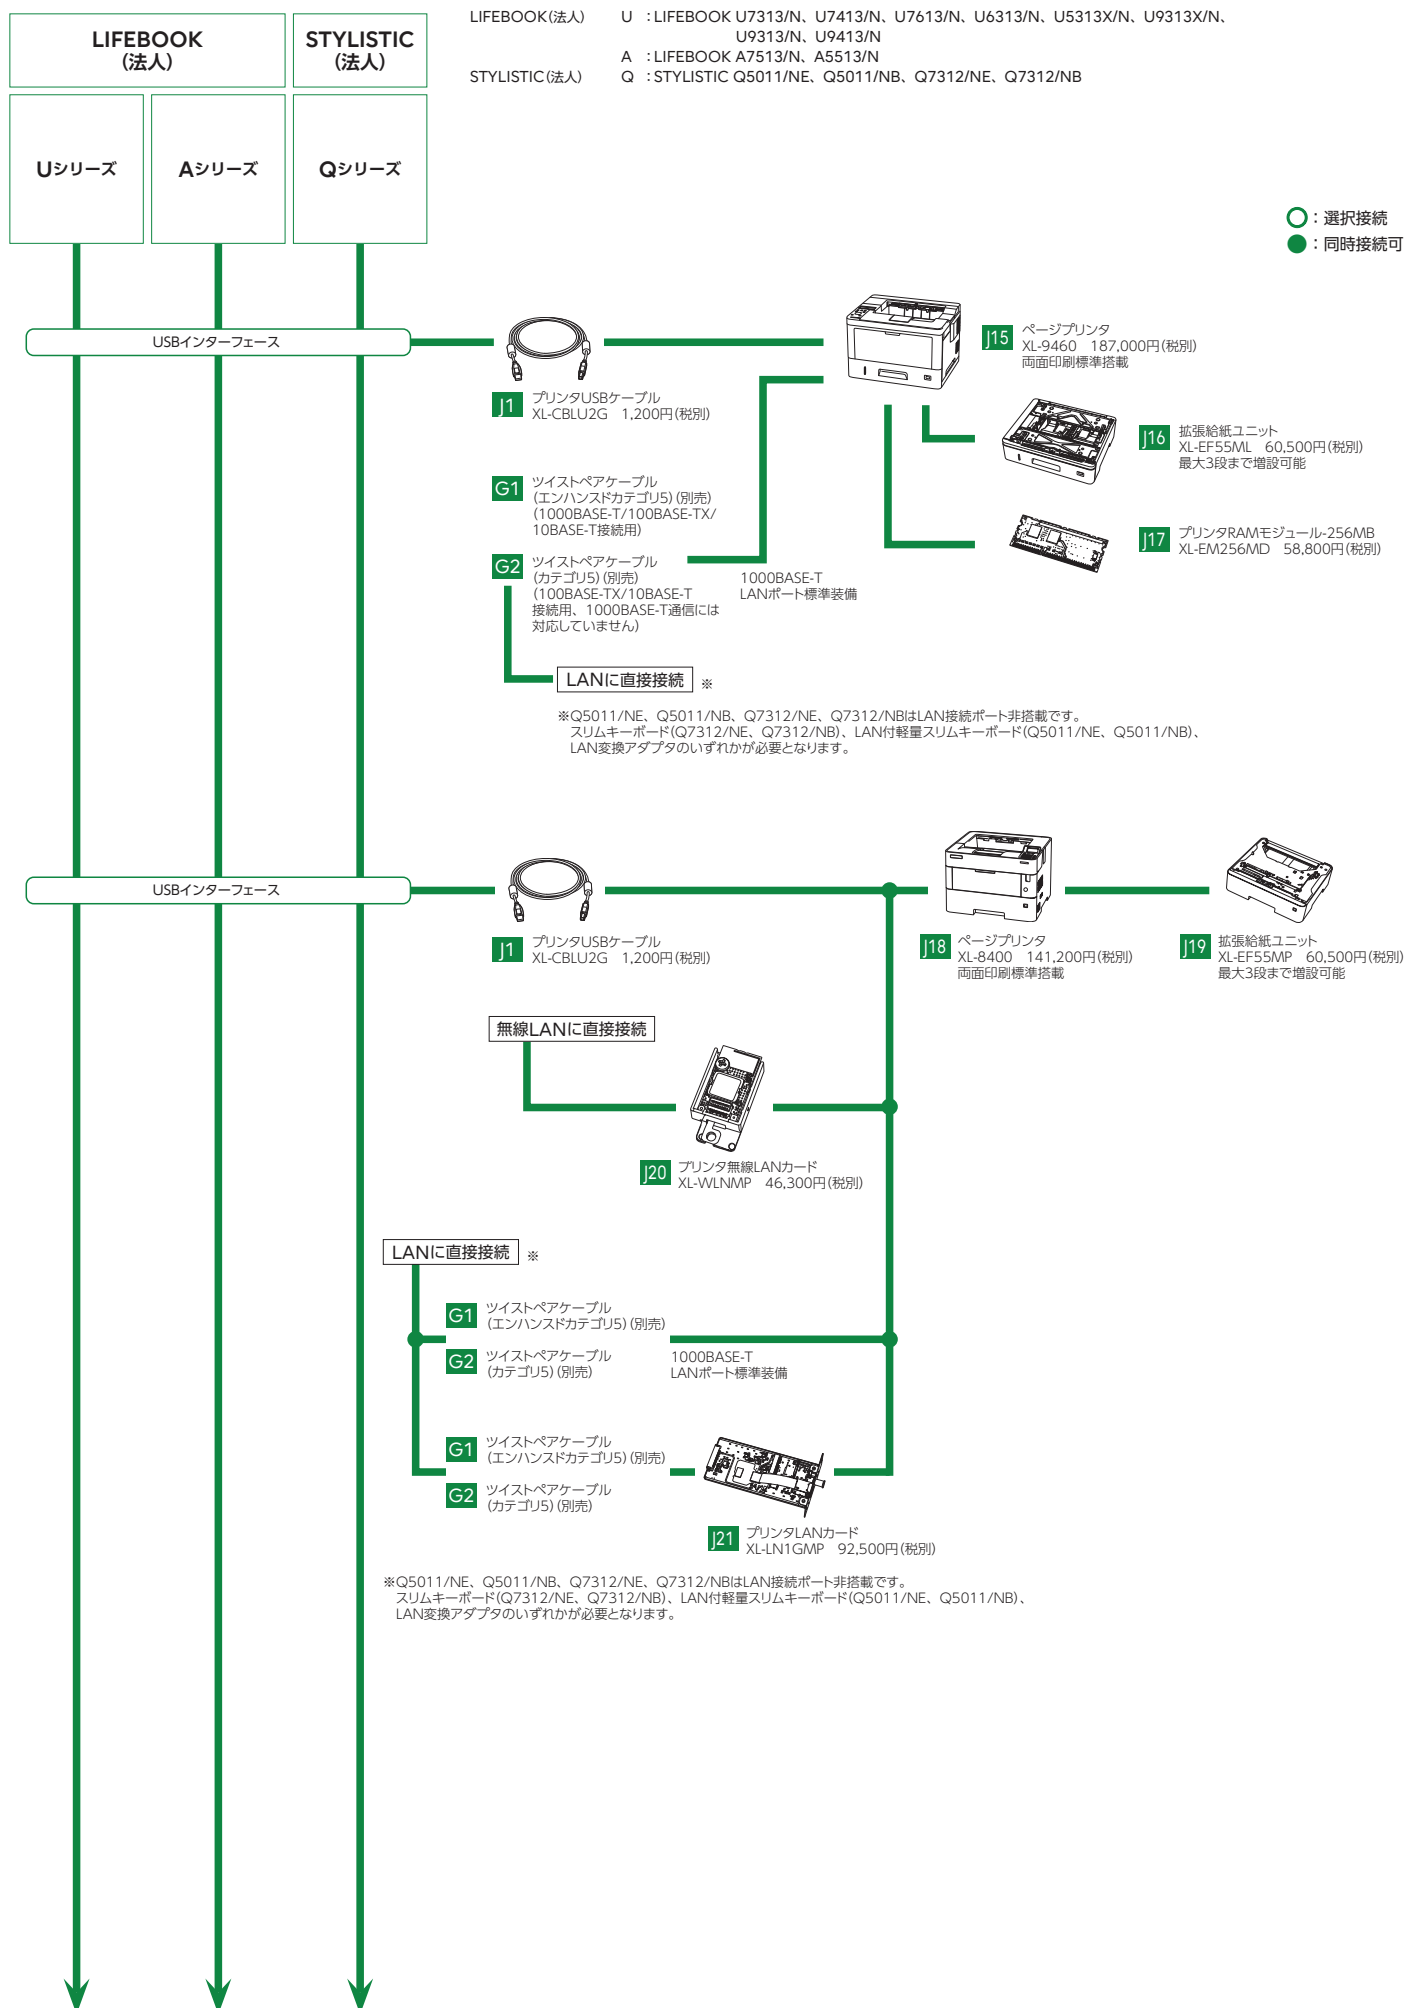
LIFEBOOK
(法人)

STYLISTIC
(法人)

Uシリーズ

Aシリーズ

Qシリーズ

LIFEBOOK(法人) U :LIFEBOOK U7313/N、U7413/N、U7613/N、U6313/N、U5313X/N、U9313X/N、U9313/N、U9413/N
A :LIFEBOOK A7513/N、A5513/N
STYLISTIC(法人) Q :STYLISTIC Q5011/NE、Q5011/NB、Q7312/NE、Q7312/NB

○:選択接続
●:同時接続可

USBインターフェース

J1 プリンタUSBケーブル XL-CBLU2G 1,200円(税別)

J15 ページプリンタ XL-9460 187,000円(税別) 両面印刷標準搭載

J16 拡張給紙ユニット XL-EF55ML 60,500円(税別) 最大3段まで増設可能

J17 プリンタRAMモジュール-256MB XL-EM256MD 58,800円(税別)

G1 ツイストペアケーブル (エンハンスドカテゴリ5)(別売) (1000BASE-T/100BASE-TX/10BASE-T接続用)

G2 ツイストペアケーブル (カテゴリ5)(別売) (100BASE-TX/10BASE-T接続用、1000BASE-T通信には対応していません)

1000BASE-T
LANポート標準装備

LANに直接接続 ※

※Q5011/NE、Q5011/NB、Q7312/NE、Q7312/NBはLAN接続ポート非搭載です。
スリムキーボード(Q7312/NE、Q7312/NB)、LAN付軽量スリムキーボード(Q5011/NE、Q5011/NB)、LAN変換アダプタのいずれかが必要となります。

USBインターフェース

J1 プリンタUSBケーブル XL-CBLU2G 1,200円(税別)

J18 ページプリンタ XL-8400 141,200円(税別) 両面印刷標準搭載

J19 拡張給紙ユニット XL-EF55MP 60,500円(税別) 最大3段まで増設可能

無線LANに直接接続

J20 プリンタ無線LANカード XL-WLNMP 46,300円(税別)

LANに直接接続 ※

G1 ツイストペアケーブル (エンハンスドカテゴリ5)(別売)
G2 ツイストペアケーブル (カテゴリ5)(別売)

1000BASE-T
LANポート標準装備

G1 ツイストペアケーブル (エンハンスドカテゴリ5)(別売)
G2 ツイストペアケーブル (カテゴリ5)(別売)

J21 プリンタLANカード XL-LN1GMP 92,500円(税別)

※Q5011/NE、Q5011/NB、Q7312/NE、Q7312/NBはLAN接続ポート非搭載です。
スリムキーボード(Q7312/NE、Q7312/NB)、LAN付軽量スリムキーボード(Q5011/NE、Q5011/NB)、LAN変換アダプタのいずれかが必要となります。